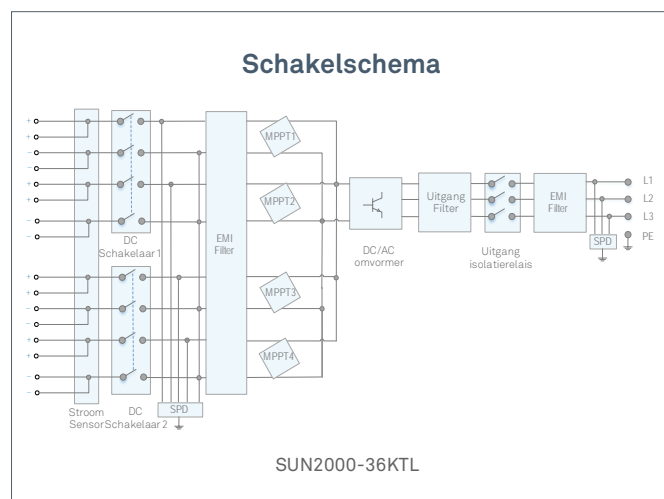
Schakelschema

+
+
-
-
+
+
-
-
DC
Schakelaar 1
+
+
-
-
+
+
-
-
Stroom
Sensor
DC
Schakelaar 2
SPD
EMI
Filter
MPPT1
MPPT2
MPPT3
MPPT4
DC/AC
omvormer
Uitgang
Filter
Uitgang
isolatierelais
EMI
Filter
SPD
L1
L2
L3
PE

SUN2000-36KTL